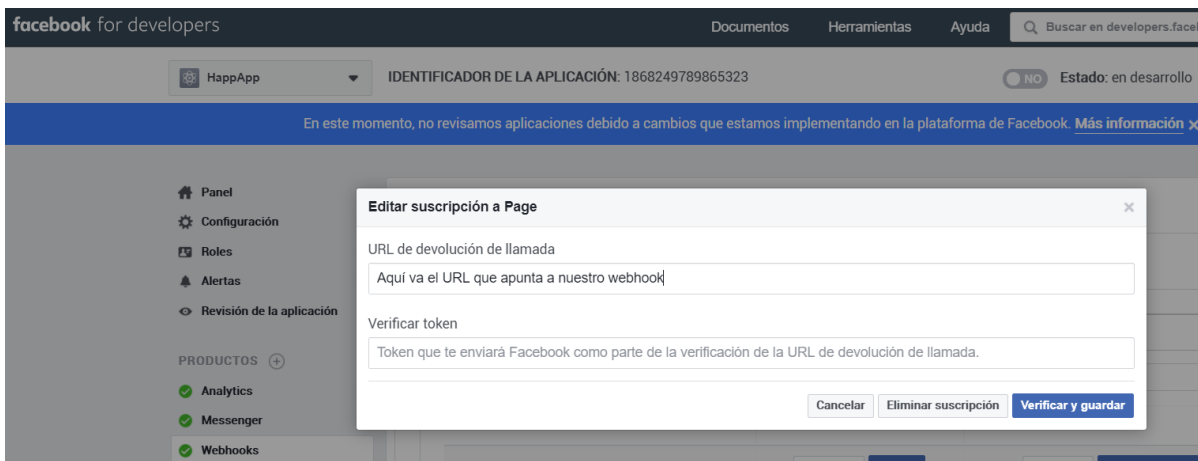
facebook for developers

Documentos Herramientas Ayuda Buscar en developers.faceb

HappApp

IDENTIFICADOR DE LA APLICACIÓN: 1868249789865323

NO Estado: en desarrollo

En este momento, no revisamos aplicaciones debido a cambios que estamos implementando en la plataforma de Facebook. Más información ×

Panel
Configuración
Roles
Alertas
Revisión de la aplicación

PRODUCTOS +
Analytics
Messenger
Webhooks

Editar suscripción a Page ×

URL de devolución de llamada

Aquí va el URL que apunta a nuestro webhook

Verificar token

Token que te enviará Facebook como parte de la verificación de la URL de devolución de llamada.

Cancelar Eliminar suscripción Verificar y guardar